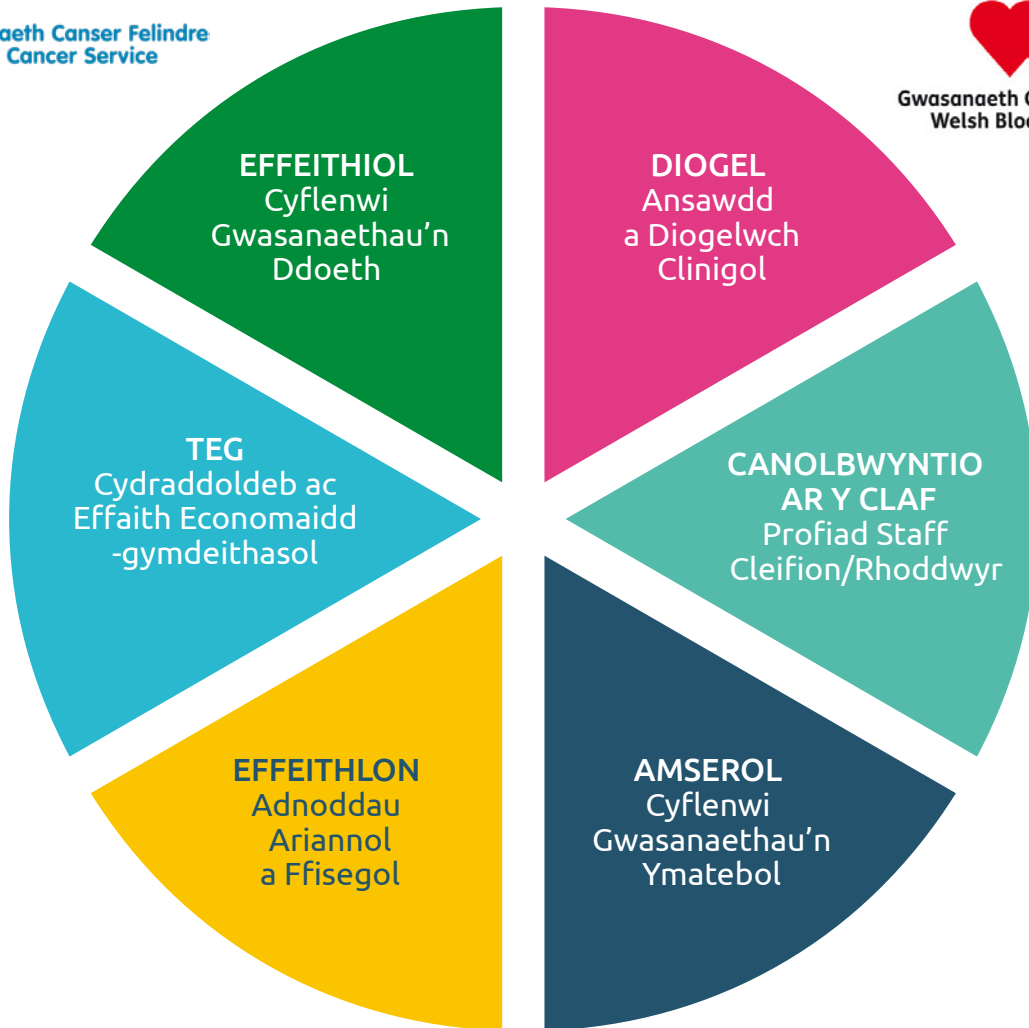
aeth Canser Felindre
Cancer Service

Gwasanaeth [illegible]
Welsh Bloo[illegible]

EFFEITHIOL
Cyflenwi Gwasanaethau’n Ddoeth

DIOGEL
Ansawdd a Diogelwch Clinigol

TEG
Cydraddoldeb ac Effaith Economaidd -gymdeithasol

CANOLBWYNTIO AR Y CLAF
Profiad Staff Cleifion/Rhoddwyr

EFFEITHLON
Adnoddau Ariannol a Ffisegol

AMSEROL
Cyflenwi Gwasanaethau’n Ymatebol